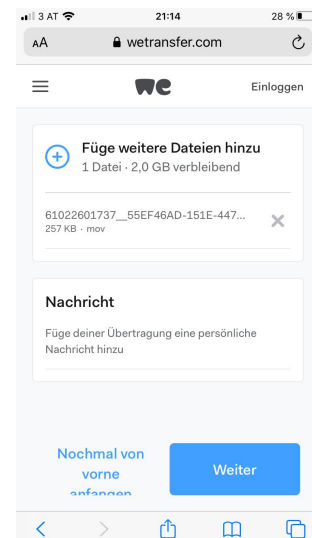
3 AT 21:14 28 %

AA wetransfer.com

we Einloggen

Füge weitere Dateien hinzu
1 Datei · 2,0 GB verbleibend

61022601737__55EF46AD-151E-447...
257 KB · mov

Nachricht

Füge deiner Übertragung eine persönliche Nachricht hinzu

Nochmal von vorne anfangen

Weiter